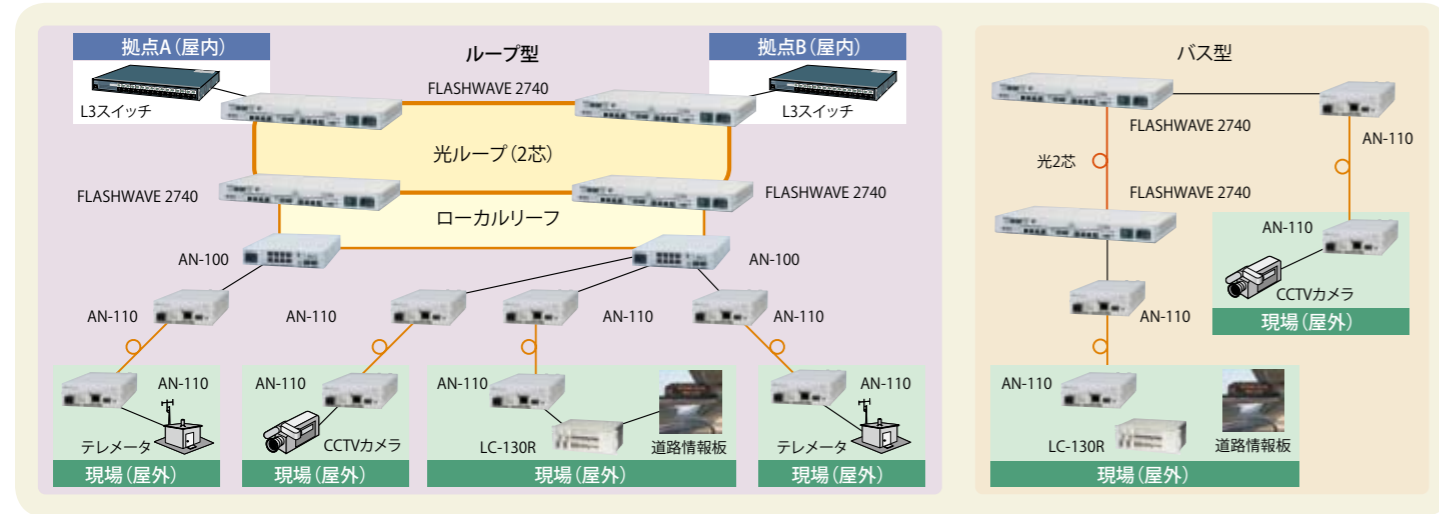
ループ型

拠点A（屋内）

L3スイッチ

拠点B（屋内）

L3スイッチ

FLASHWAVE 2740

光ループ（2芯）

FLASHWAVE 2740

FLASHWAVE 2740

ローカルリーフ

AN-100

AN-100

AN-110

AN-110

AN-110

AN-110

AN-110

テレメータ

現場（屋外）

AN-110

CCTVカメラ

現場（屋外）

AN-110

LC-130R

道路情報板

現場（屋外）

AN-110

テレメータ

現場（屋外）

バス型

FLASHWAVE 2740

AN-110

光2芯

FLASHWAVE 2740

AN-110

CCTVカメラ

現場（屋外）

AN-110

AN-110

LC-130R

道路情報板

現場（屋外）